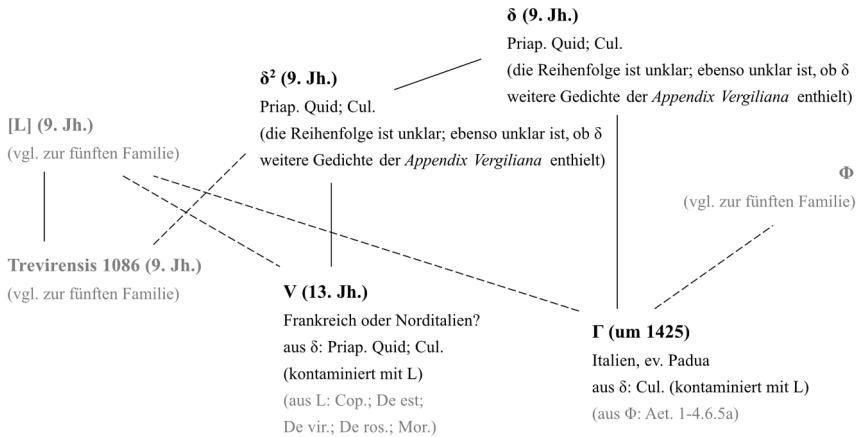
**δ (9. Jh.)**
Priap. Quid; Cul.
(die Reihenfolge ist unklar; ebenso unklar ist, ob δ weitere Gedichte der *Appendix Vergiliana* enthielt)

**δ² (9. Jh.)**
Priap. Quid; Cul.
(die Reihenfolge ist unklar; ebenso unklar ist, ob δ weitere Gedichte der *Appendix Vergiliana* enthielt)

**[L] (9. Jh.)**
(vgl. zur fünften Familie)

**Φ**
(vgl. zur fünften Familie)

**Trevirensis 1086 (9. Jh.)**
(vgl. zur fünften Familie)

**V (13. Jh.)**
Frankreich oder Norditalien?
aus δ: Priap. Quid; Cul.
(kontaminiert mit L)
(aus L: Cop.; De est; De vir.; De ros.; Mor.)

**Γ (um 1425)**
Italien, ev. Padua
aus δ: Cul. (kontaminiert mit L)
(aus Φ: Aet. 1-4.6.5a)